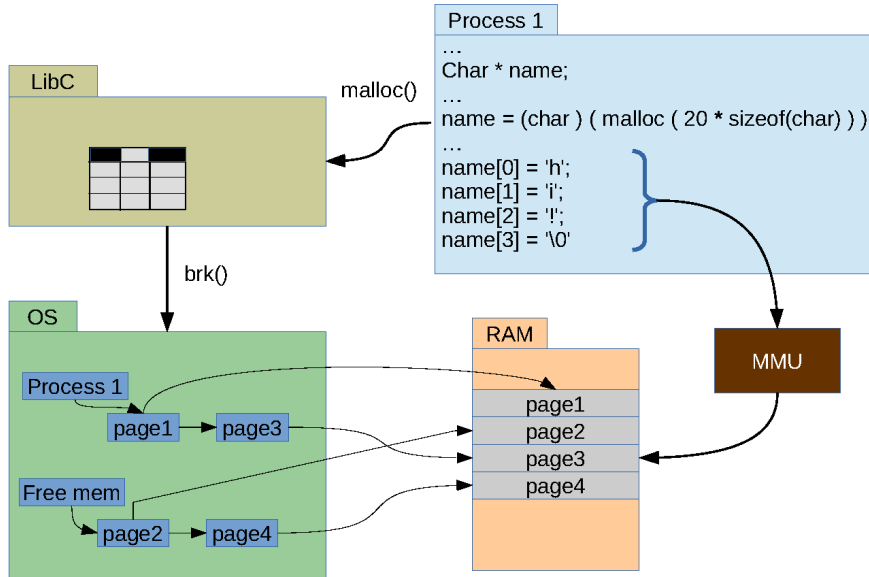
Process 1

…
Char * name;
…
name = (char ) ( malloc ( 20 * sizeof(char) ) )
…
name[0] = 'h';
name[1] = 'i';
name[2] = '!';
name[3] = '\0'

LibC

malloc()

brk()

OS

Process 1

page1

page3

Free mem

page2

page4

RAM

page1
page2
page3
page4

MMU